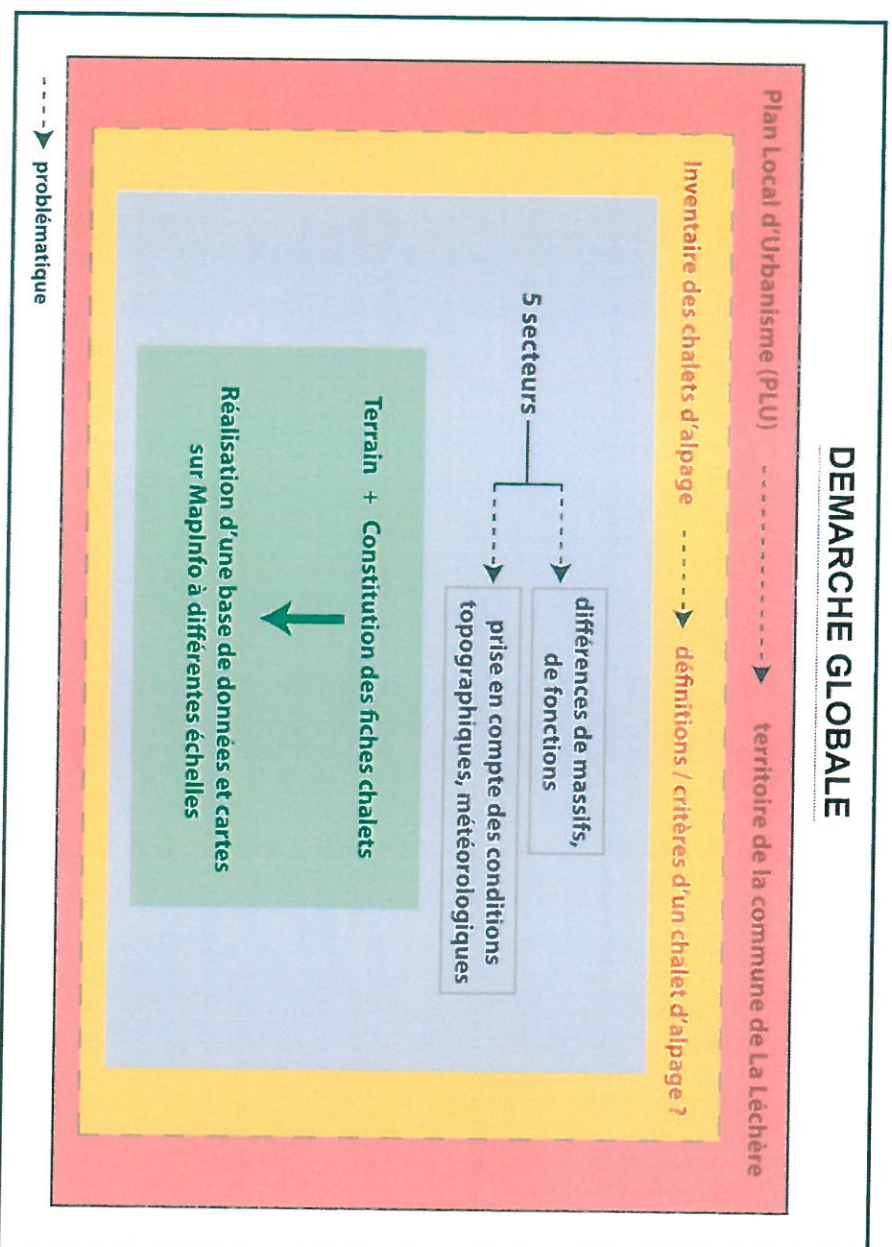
DEMARCHE GLOBALE

Plan Local d'Urbanisme (PLU) territoire de la commune de La Léchère

Inventaire des chalets d'alpage définitions / critères d'un chalet d'alpage ?

5 secteurs

différences de massifs, de fonctions

prise en compte des conditions topographiques, météorologiques

Terrain + Constitution des fiches chalets

Réalisation d'une base de données et cartes sur MapInfo à différentes échelles

problématique